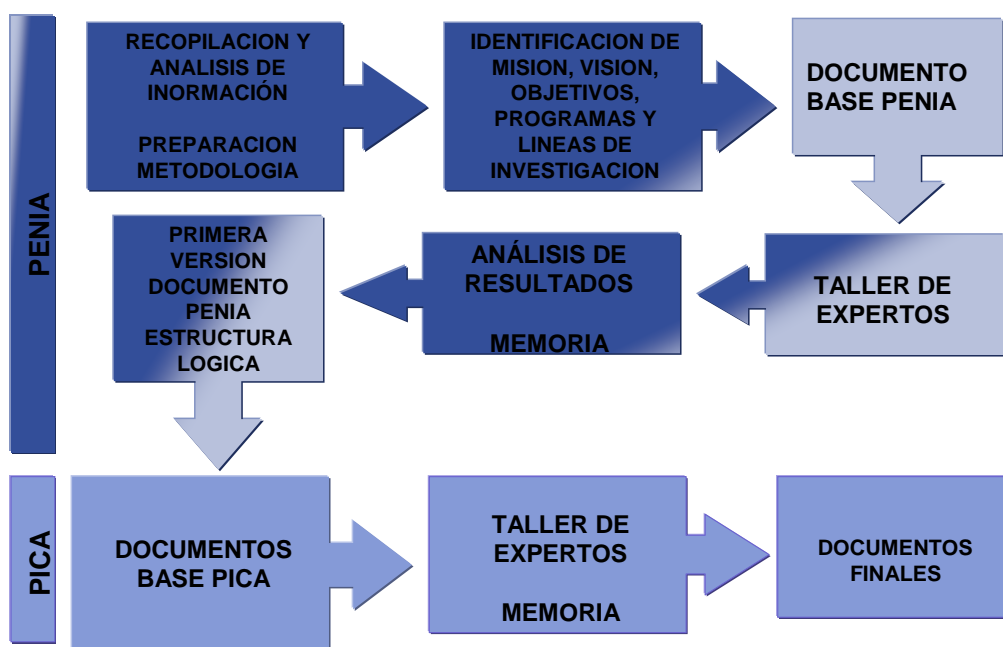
PENIA

RECOPILACION Y ANALISIS DE INORMACIÓN

PREPARACION METODOLOGIA

IDENTIFICACION DE MISION, VISION, OBJETIVOS, PROGRAMAS Y LINEAS DE INVESTIGACION

DOCUMENTO BASE PENIA

TALLER DE EXPERTOS

ANÁLISIS DE RESULTADOS

MEMORIA

PRIMERA VERSION DOCUMENTO PENIA ESTRUCTURA LOGICA

PICA

DOCUMENTOS BASE PICA

TALLER DE EXPERTOS

MEMORIA

DOCUMENTOS FINALES